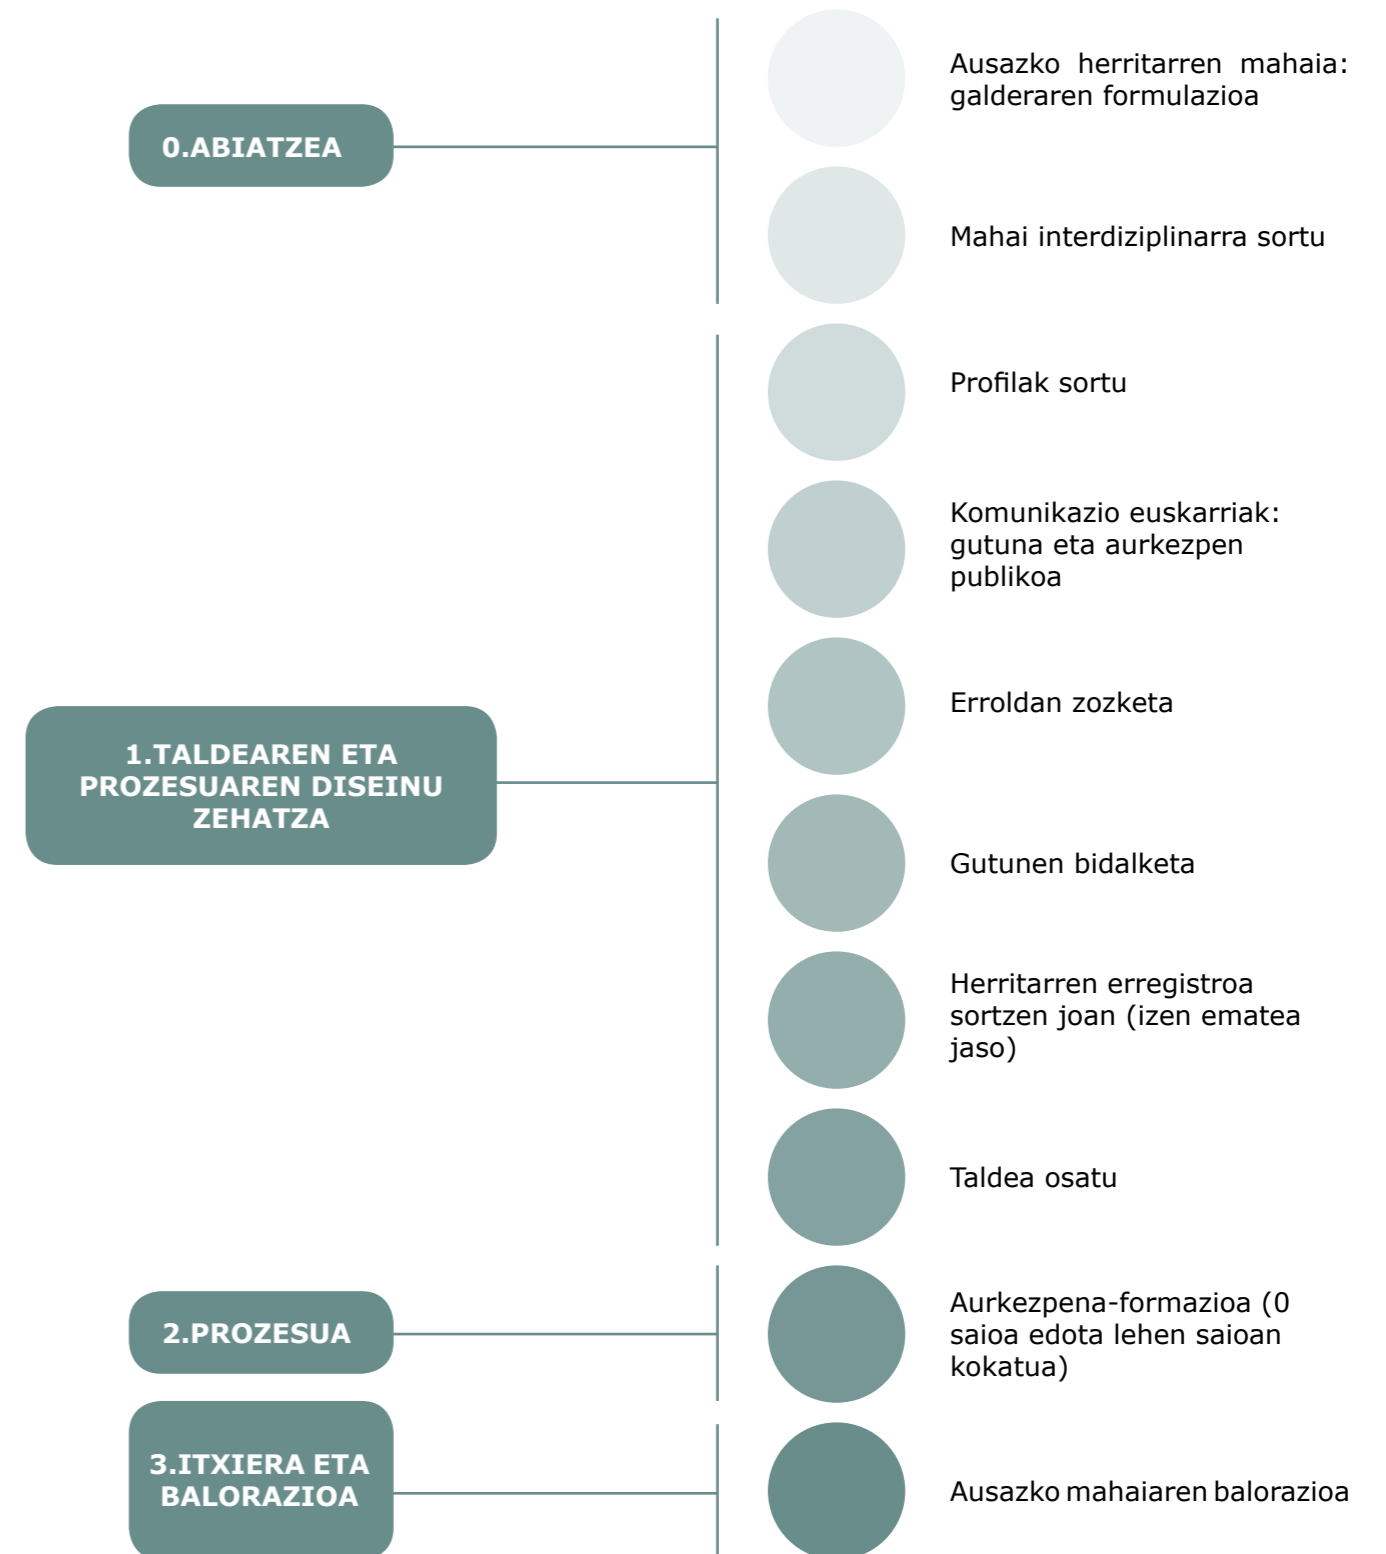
0.ABIATZEA

Ausazko herritarren mahaia: galderaren formulazioa

Mahai interdiziplinarra sortu

1.TALDEAREN ETA PROZESUAREN DISEINU ZEHATZA

Profilak sortu

Komunikazio euskarriak: gutuna eta aurkezpen publikoa

Erroldan zozketa

Gutunen bidalketa

Herritarren erregistroa sortzen joan (izen ematea jaso)

Taldea osatu

2.PROZESUA

Aurkezpena-formazioa (0 saioa edota lehen saioan kokatua)

3.ITXIERA ETA BALORAZIOA

Ausazko mahaiaren balorazioa